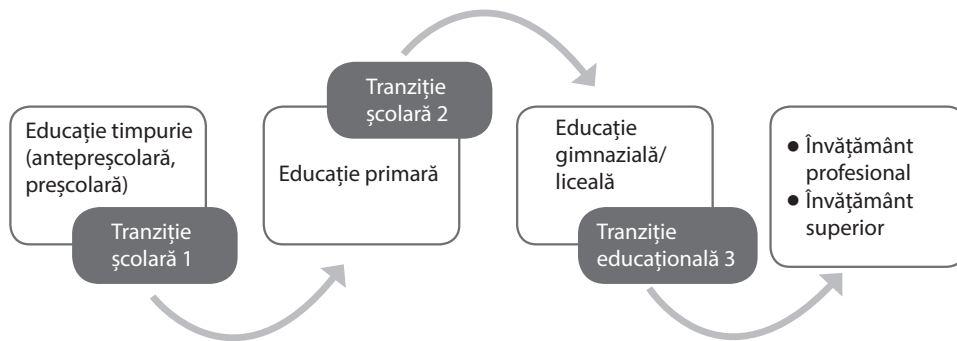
Educație timpurie (antepreșcolară, preșcolară)

Tranziție școlară 1

Tranziție școlară 2

Educație primară

Educație gimnazială/ liceală

Tranziție educațională 3

- Învățământ profesional
- Învățământ superior